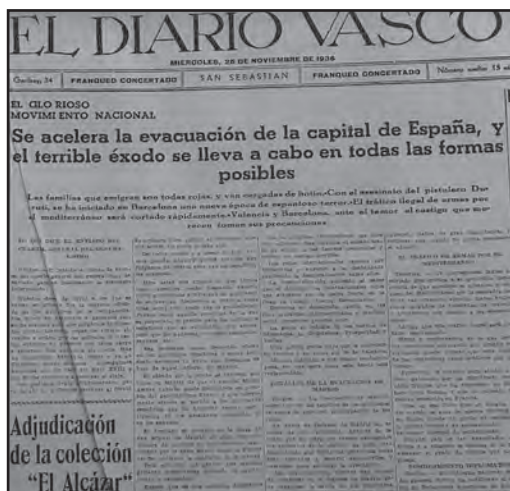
EL DIARIO VASCO

MIERCOLES, 25 DE NOVIEMBRE DE 1936

Garibay, 34 | FRANQUEO CONCERTADO | SAN SEBASTIAN | FRANQUEO CONCERTADO | Número suelto 15 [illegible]

EL GLORIOSO MOVIMIENTO NACIONAL

Se acelera la evacuación de la capital de España, y el terrible éxodo se lleva a cabo en todas las formas posibles

Las familias que emigran son todas rojas y van cargadas de botín.-Con el asesinato del pistolero Durruti, se ha iniciado en Barcelona una nueva época de espantoso terror.-El tráfico ilegal de armas por el mediterráneo será cortado rápidamente.-Valencia y Barcelona, ante el temor al castigo que merecen toman sus precauciones

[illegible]

Adjudicación de la colección "El Alcázar"

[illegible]